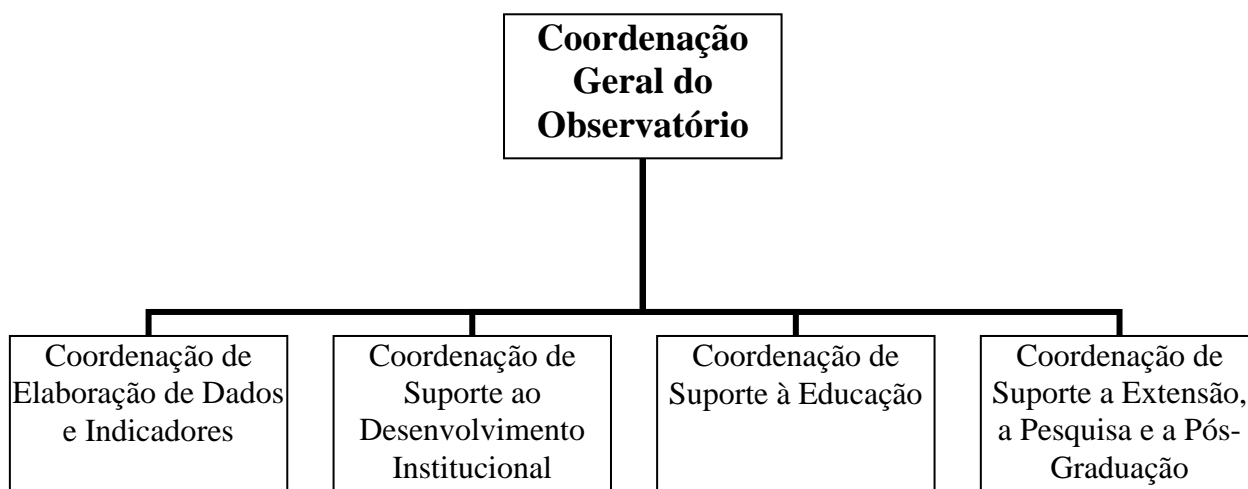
Coordenação Geral do Observatório

Coordenação de Elaboração de Dados e Indicadores

Coordenação de Suporte ao Desenvolvimento Institucional

Coordenação de Suporte à Educação

Coordenação de Suporte a Extensão, a Pesquisa e a Pós-Graduação